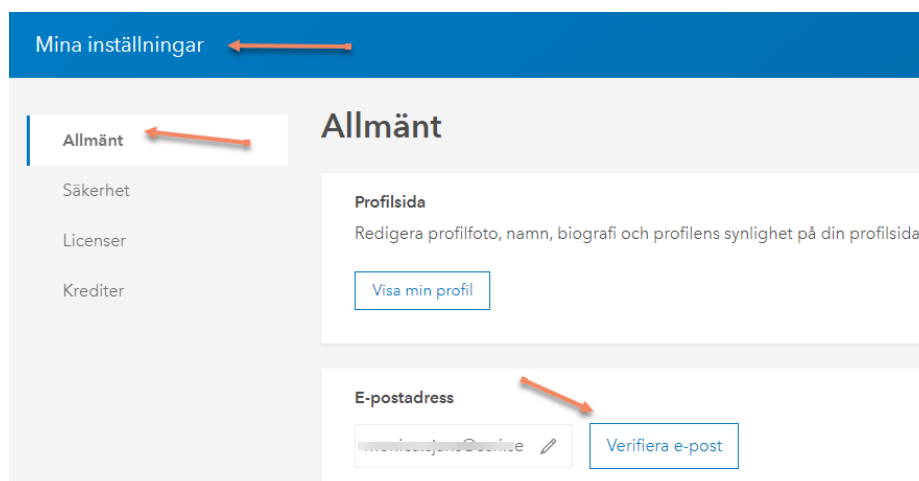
Mina inställningar

Allmänt
Säkerhet
Licenser
Krediter

Allmänt

Profilsida
Redigera profilfoto, namn, biografi och profilens synlighet på din profilsida

Visa min profil

E-postadress
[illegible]

Verifiera e-post